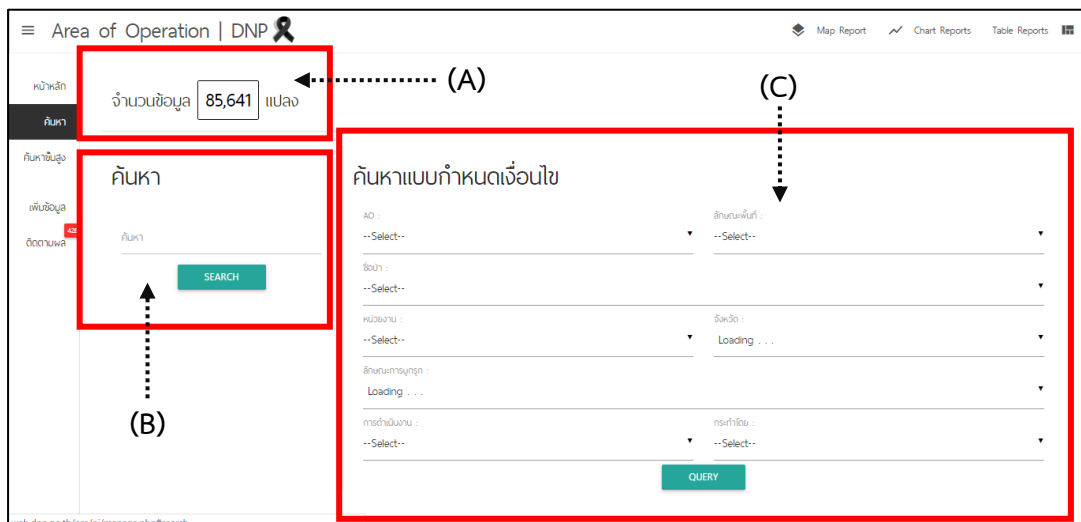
≡ Area of Operation | DNP

Map Report Chart Reports Table Reports

หน้าหลัก
ค้นหา
ค้นหาขั้นสูง
เพิ่มข้อมูล
ติดตามผล 428

จำนวนข้อมูล 85,641 แปลง

(A)

(C)

ค้นหา

ค้นหา

SEARCH

(B)

ค้นหาแบบกำหนดเงื่อนไข

AO :
--Select--

ลักษณะพื้นที่ :
--Select--

ชื่อป่า :
--Select--

หน่วยงาน :
--Select--

จังหวัด :
Loading . . .

ลักษณะการบุกรุก :
Loading . . .

การดำเนินงาน :
--Select--

กระทำโดย :
--Select--

QUERY